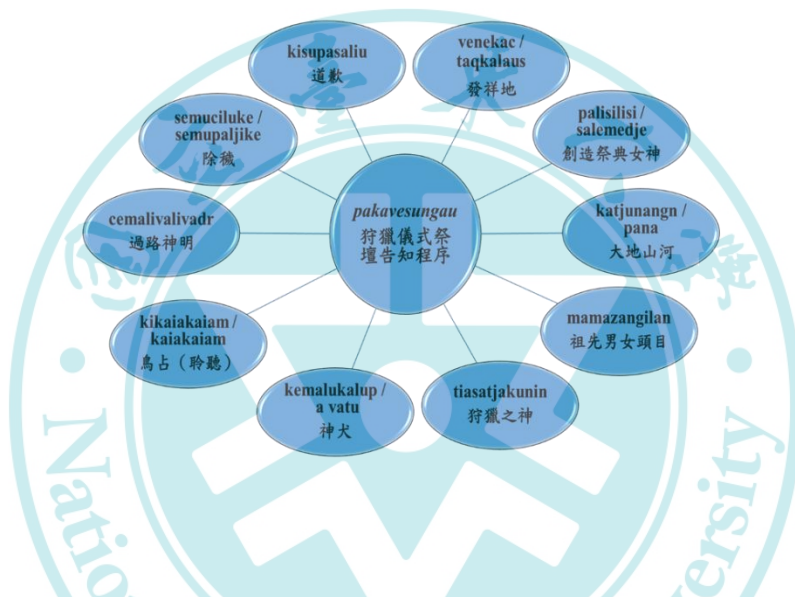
pakavesungau
狩獵儀式祭壇告知程序

kisupasaliu
道歉

venekac / taqkalaus
發祥地

palisilisi / salemedje
創造祭典女神

katjunangn / pana
大地山河

mamazangilan
祖先男女頭目

tiasatjakunin
狩獵之神

kemalukalup / a vatu
神犬

kikaiakaiam / kaiakaiam
鳥占（聆聽）

cemalivalivadr
過路神明

semuciluke / semupaljike
除穢

Natio
ersity